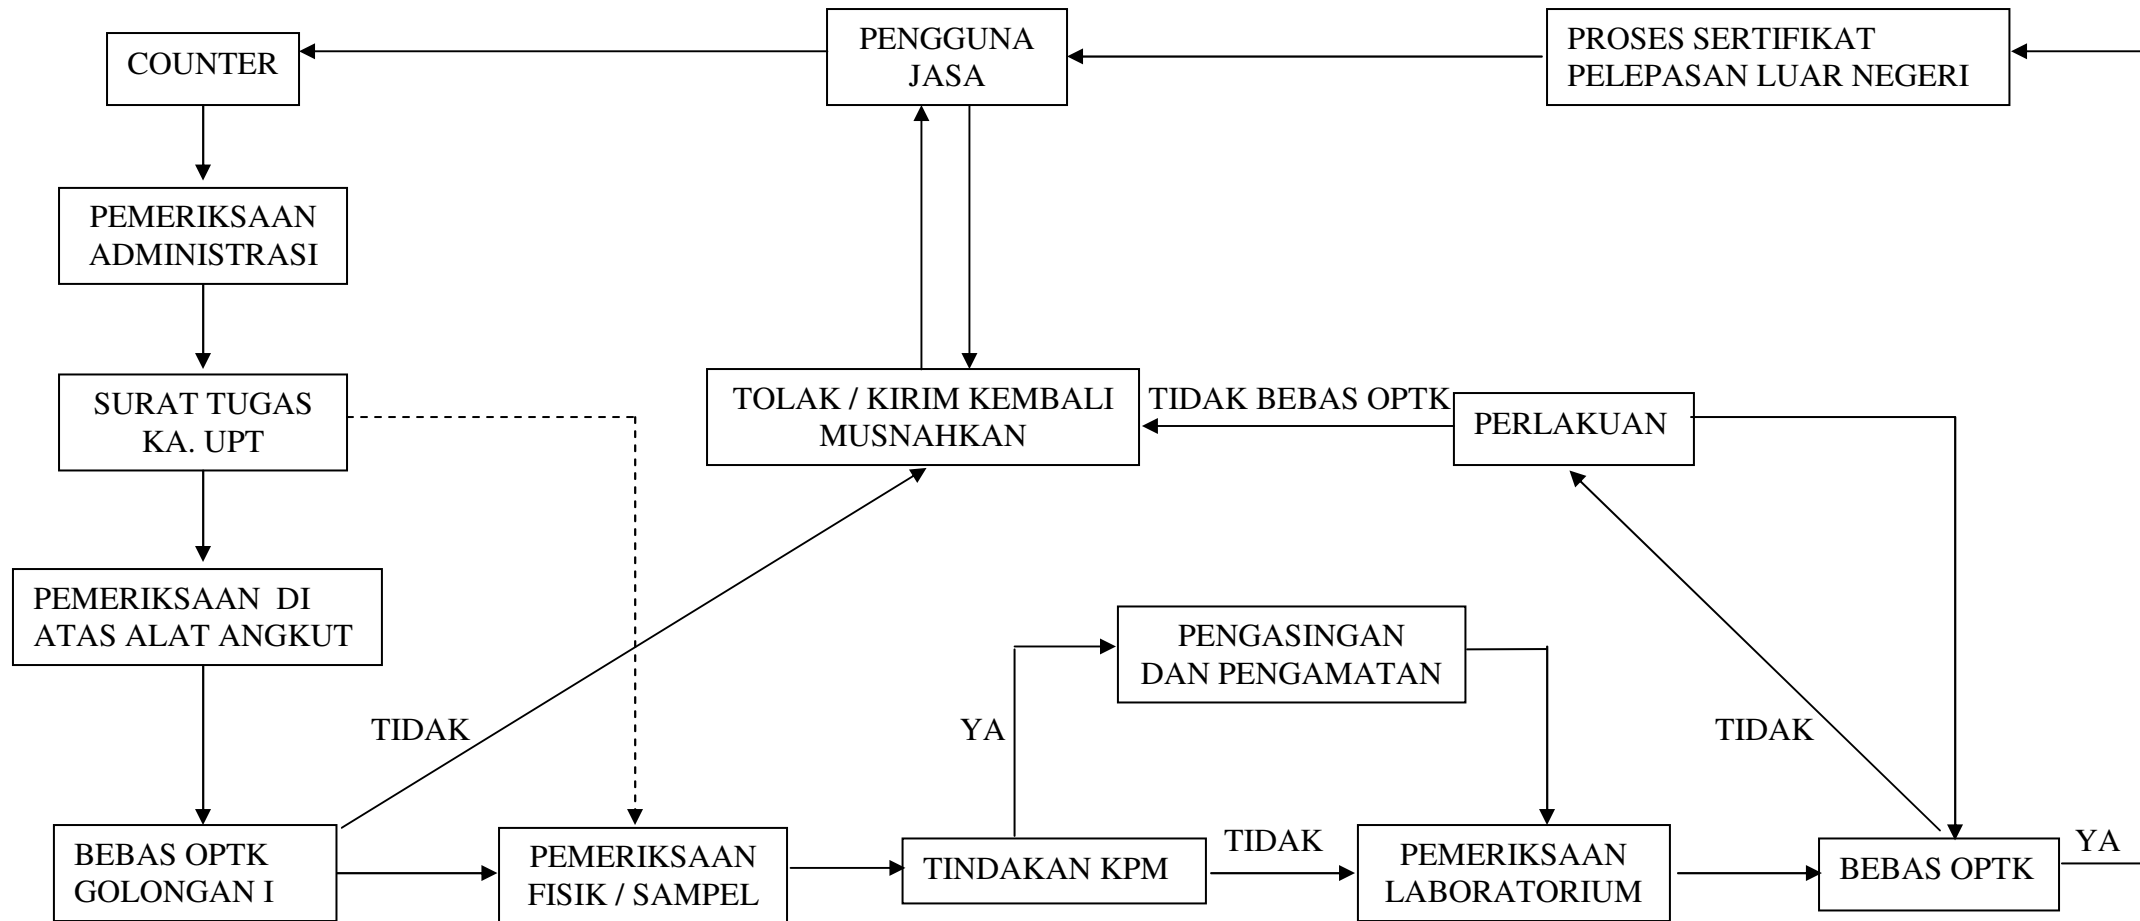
COUNTER

PENGGUNA JASA

PROSES SERTIFIKAT PELEPASAN LUAR NEGERI

PEMERIKSAAN ADMINISTRASI

SURAT TUGAS KA. UPT

TOLAK / KIRIM KEMBALI MUSNAHKAN

TIDAK BEBAS OPTK

PERLAKUAN

PEMERIKSAAN DI ATAS ALAT ANGKUT

PENGASINGAN DAN PENGAMATAN

TIDAK

YA

TIDAK

BEBAS OPTK GOLONGAN I

PEMERIKSAAN FISIK / SAMPEL

TINDAKAN KPM

TIDAK

PEMERIKSAAN LABORATORIUM

BEBAS OPTK

YA